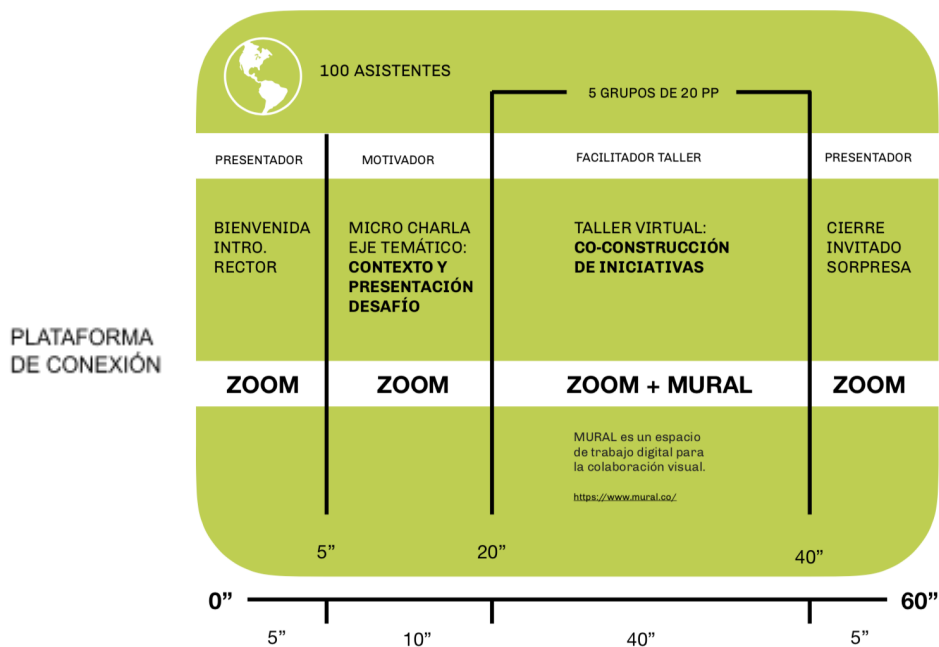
100 ASISTENTES

5 GRUPOS DE 20 PP

PRESENTADOR

MOTIVADOR

FACILITADOR TALLER

PRESENTADOR

BIENVENIDA INTRO. RECTOR

MICRO CHARLA EJE TEMÁTICO: **CONTEXTO Y PRESENTACIÓN DESAFÍO**

TALLER VIRTUAL: **CO-CONSTRUCCIÓN DE INICIATIVAS**

CIERRE INVITADO SORPRESA

PLATAFORMA DE CONEXIÓN

ZOOM

ZOOM

ZOOM + MURAL

ZOOM

MURAL es un espacio de trabajo digital para la colaboración visual.

https://www.mural.co/

5”

20”

40”

0”

60”

5”

10”

40”

5”